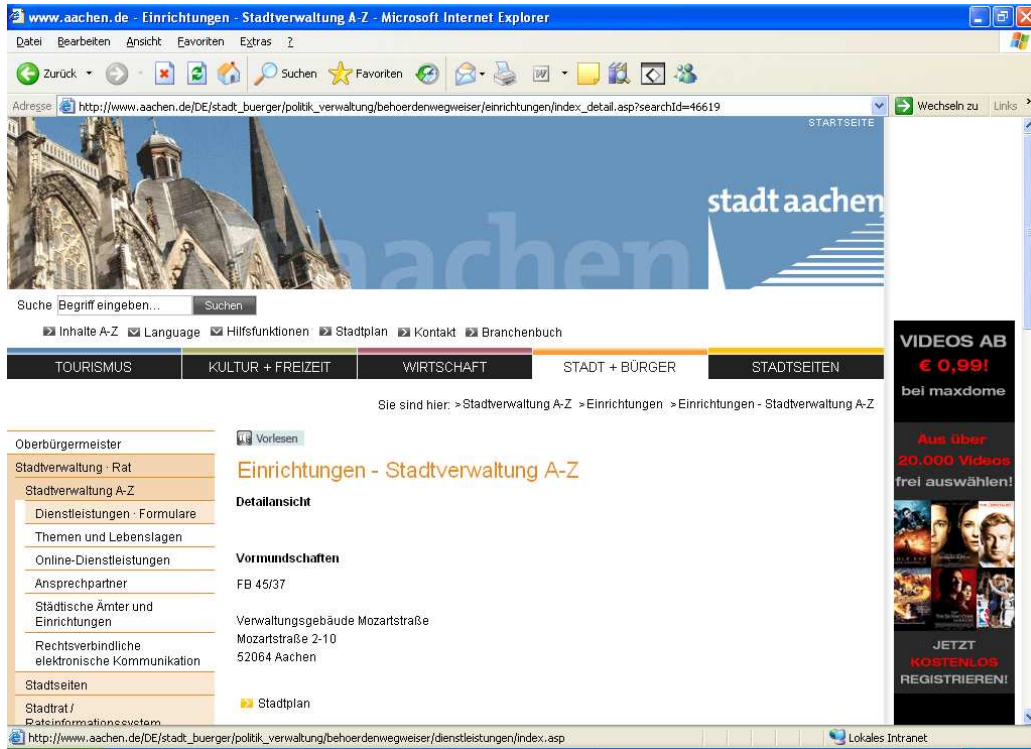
www.aachen.de - Einrichtungen - Stadtverwaltung A-Z - Microsoft Internet Explorer

Datei Bearbeiten Ansicht Favoriten Extras ?

Zurück Suchen Favoriten

Adresse http://www.aachen.de/DE/stadt_buerger/politik_verwaltung/behoerdenwegweiser/einrichtungen/index_detail.asp?searchId=46619 Wechseln zu Links

STARTSEITE

stadt aachen

aachen

Suche Begriff eingeben... Suchen

Inhalte A-Z Language Hilfsfunktionen Stadtplan Kontakt Branchenbuch

TOURISMUS KULTUR + FREIZEIT WIRTSCHAFT STADT + BÜRGER STADTSEITEN

Sie sind hier: >Stadtverwaltung A-Z >Einrichtungen >Einrichtungen - Stadtverwaltung A-Z

Oberbürgermeister
Stadtverwaltung · Rat
Stadtverwaltung A-Z
Dienstleistungen · Formulare
Themen und Lebenslagen
Online-Dienstleistungen
Ansprechpartner
Städtische Ämter und Einrichtungen
Rechtsverbindliche elektronische Kommunikation
Stadtseiten
Stadtrat / Ratsinformationssystem

Vorlesen

Einrichtungen - Stadtverwaltung A-Z

Detailansicht

Vormundschaften

FB 45/37

Verwaltungsgebäude Mozartstraße
Mozartstraße 2-10
52064 Aachen

Stadtplan

VIDEOS AB
€ 0,99!
bei maxdome

Aus über
20.000 Videos
frei auswählen!

JETZT
KOSTENLOS
REGISTRIEREN!

http://www.aachen.de/DE/stadt_buerger/politik_verwaltung/behoerdenwegweiser/dienstleistungen/index.asp

Lokales Intranet